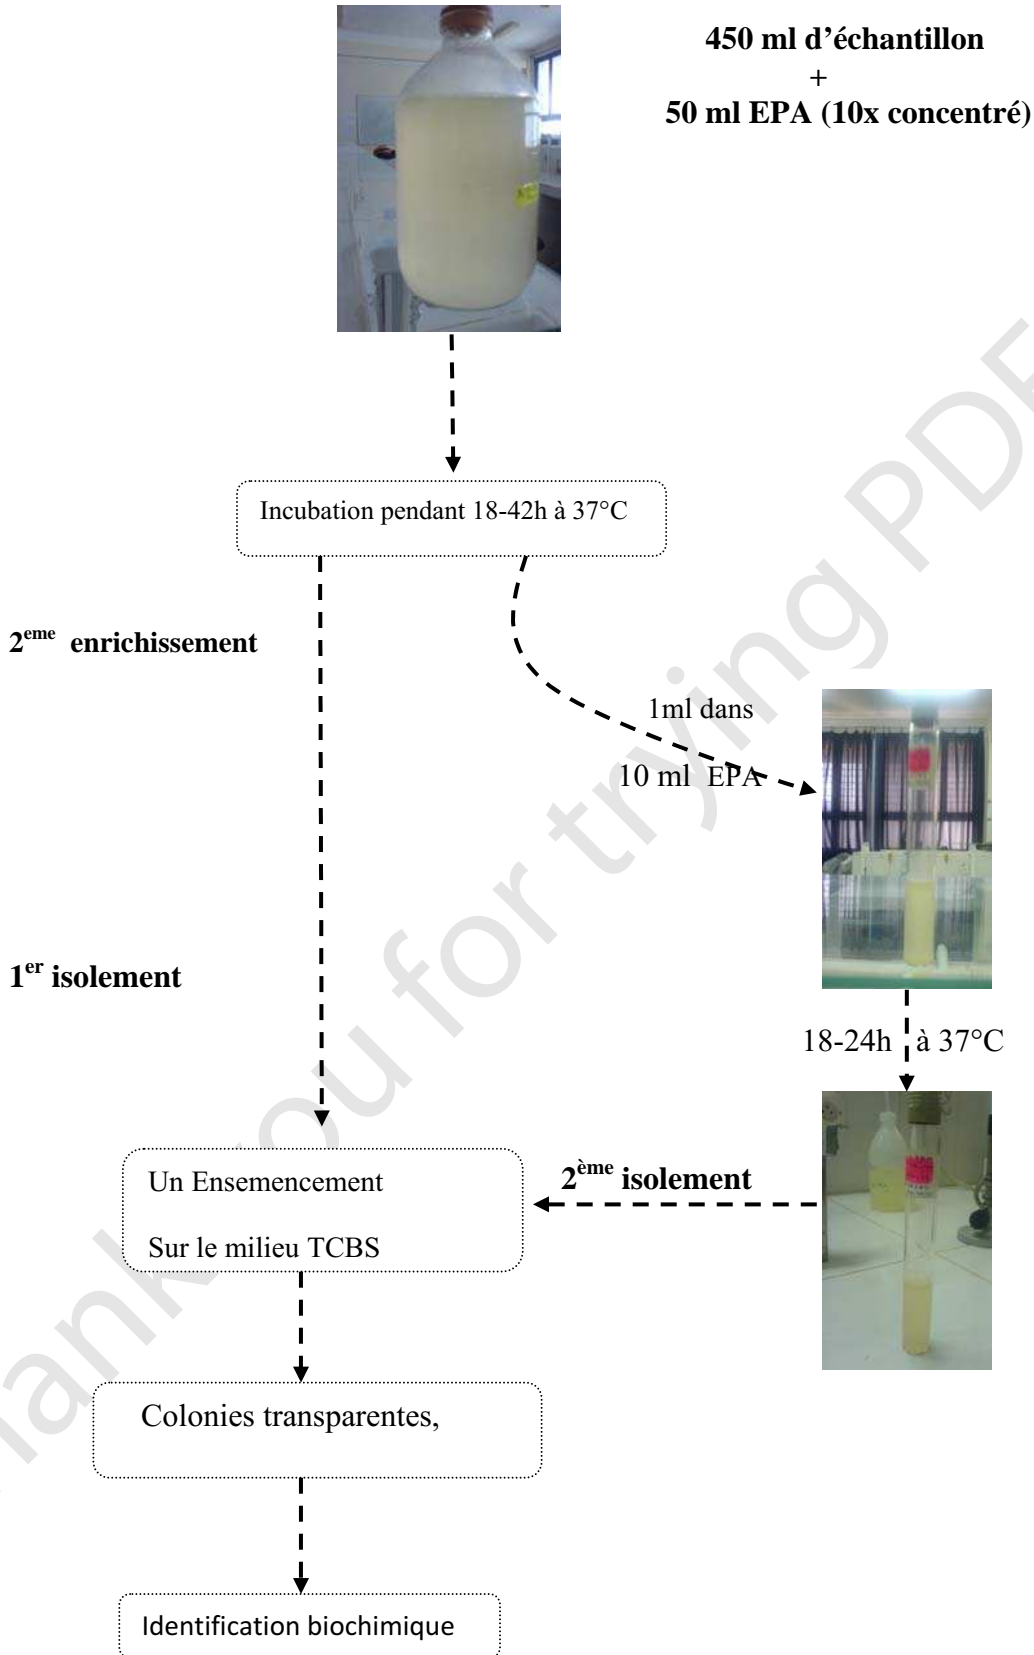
450 ml d'échantillon
+
50 ml EPA (10x concentré)

Incubation pendant 18-42h à 37°C

2$^{eme}$ enrichissement

1ml dans
10 ml EPA

1$^{er}$ isolement

18-24h à 37°C

Un Ensemencement
Sur le milieu TCBS

2$^{ème}$ isolement

Colonies transparentes,

Identification biochimique

Thank you for trying PDF